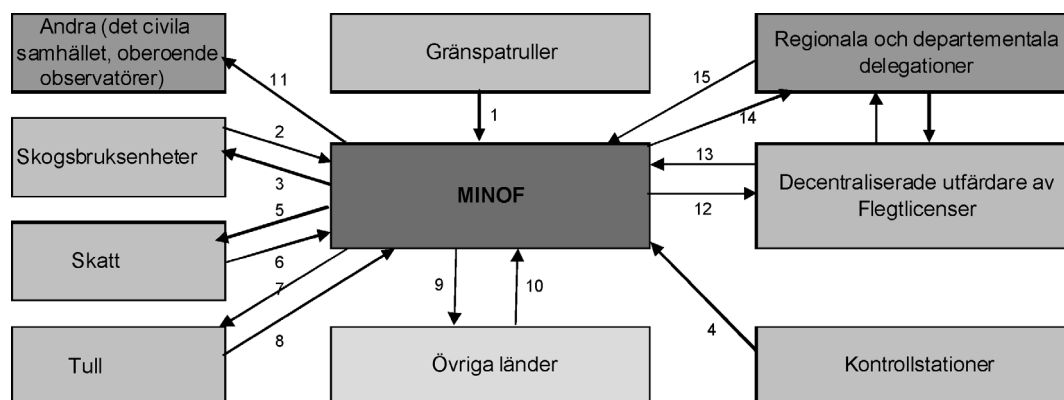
Andra (det civila samhället, oberoende observatörer)

Gränspatruller

Regionala och departementala delegationer

11

1

15

14

2

Skogsbruksenheter

3

13

MINOF

Decentraliserade utfärdare av Flegtlicenser

5

12

Skatt

6

7

9

10

8

4

Tull

Övriga länder

Kontrollstationer